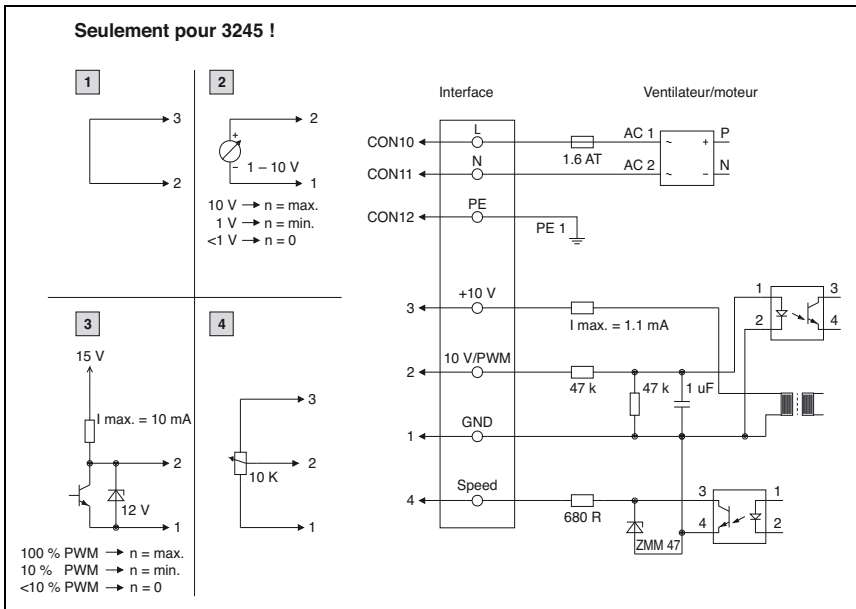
Seulement pour 3245 !

1

3
2

2

2
+
1 – 10 V
–
1

10 V → n = max.
1 V → n = min.
<1 V → n = 0

3

15 V
I max. = 10 mA
2
12 V
1

100 % PWM → n = max.
10 % PWM → n = min.
<10 % PWM → n = 0

4

3
2
10 K
1

Interface

Ventilateur/moteur

CON10
L
1.6 AT
AC 1
P
+
~
CON11
N
AC 2
N
~
–
CON12
PE
PE 1

3
+10 V
I max. = 1.1 mA
1
3
2
4

2
10 V/PWM
47 k
47 k
1 uF

1
GND

4
Speed
680 R
ZMM 47
3
1
4
2